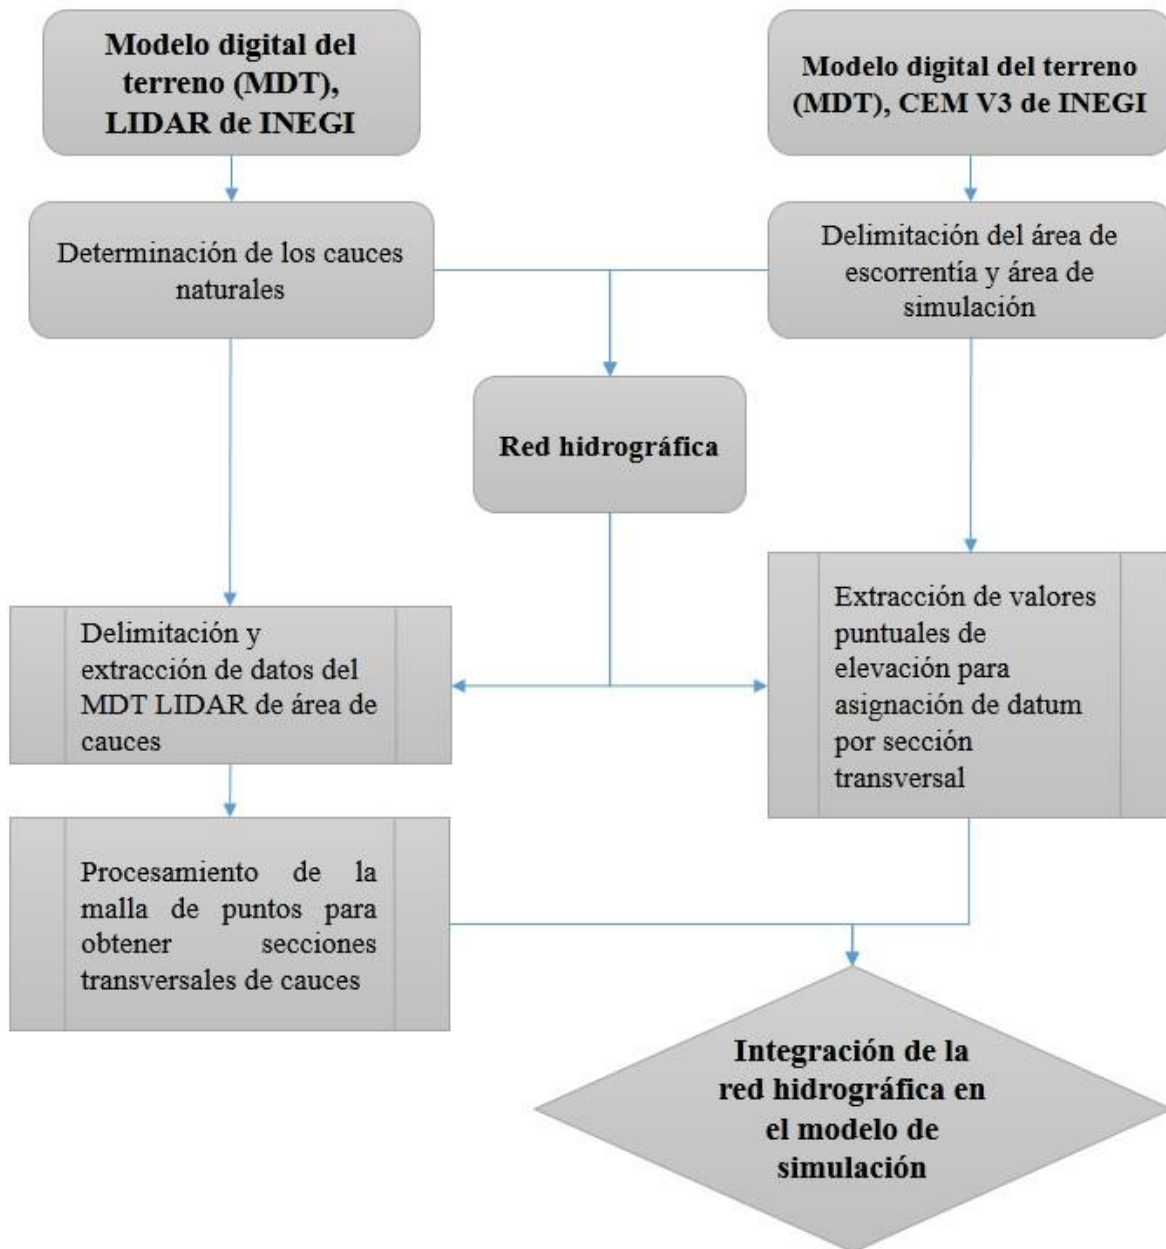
Modelo digital del terreno (MDT), LIDAR de INEGI

Modelo digital del terreno (MDT), CEM V3 de INEGI

Determinación de los cauces naturales

Delimitación del área de escorrentía y área de simulación

Red hidrográfica

Delimitación y extracción de datos del MDT LIDAR de área de cauces

Extracción de valores puntuales de elevación para asignación de datum por sección transversal

Procesamiento de la malla de puntos para obtener secciones transversales de cauces

Integración de la red hidrográfica en el modelo de simulación